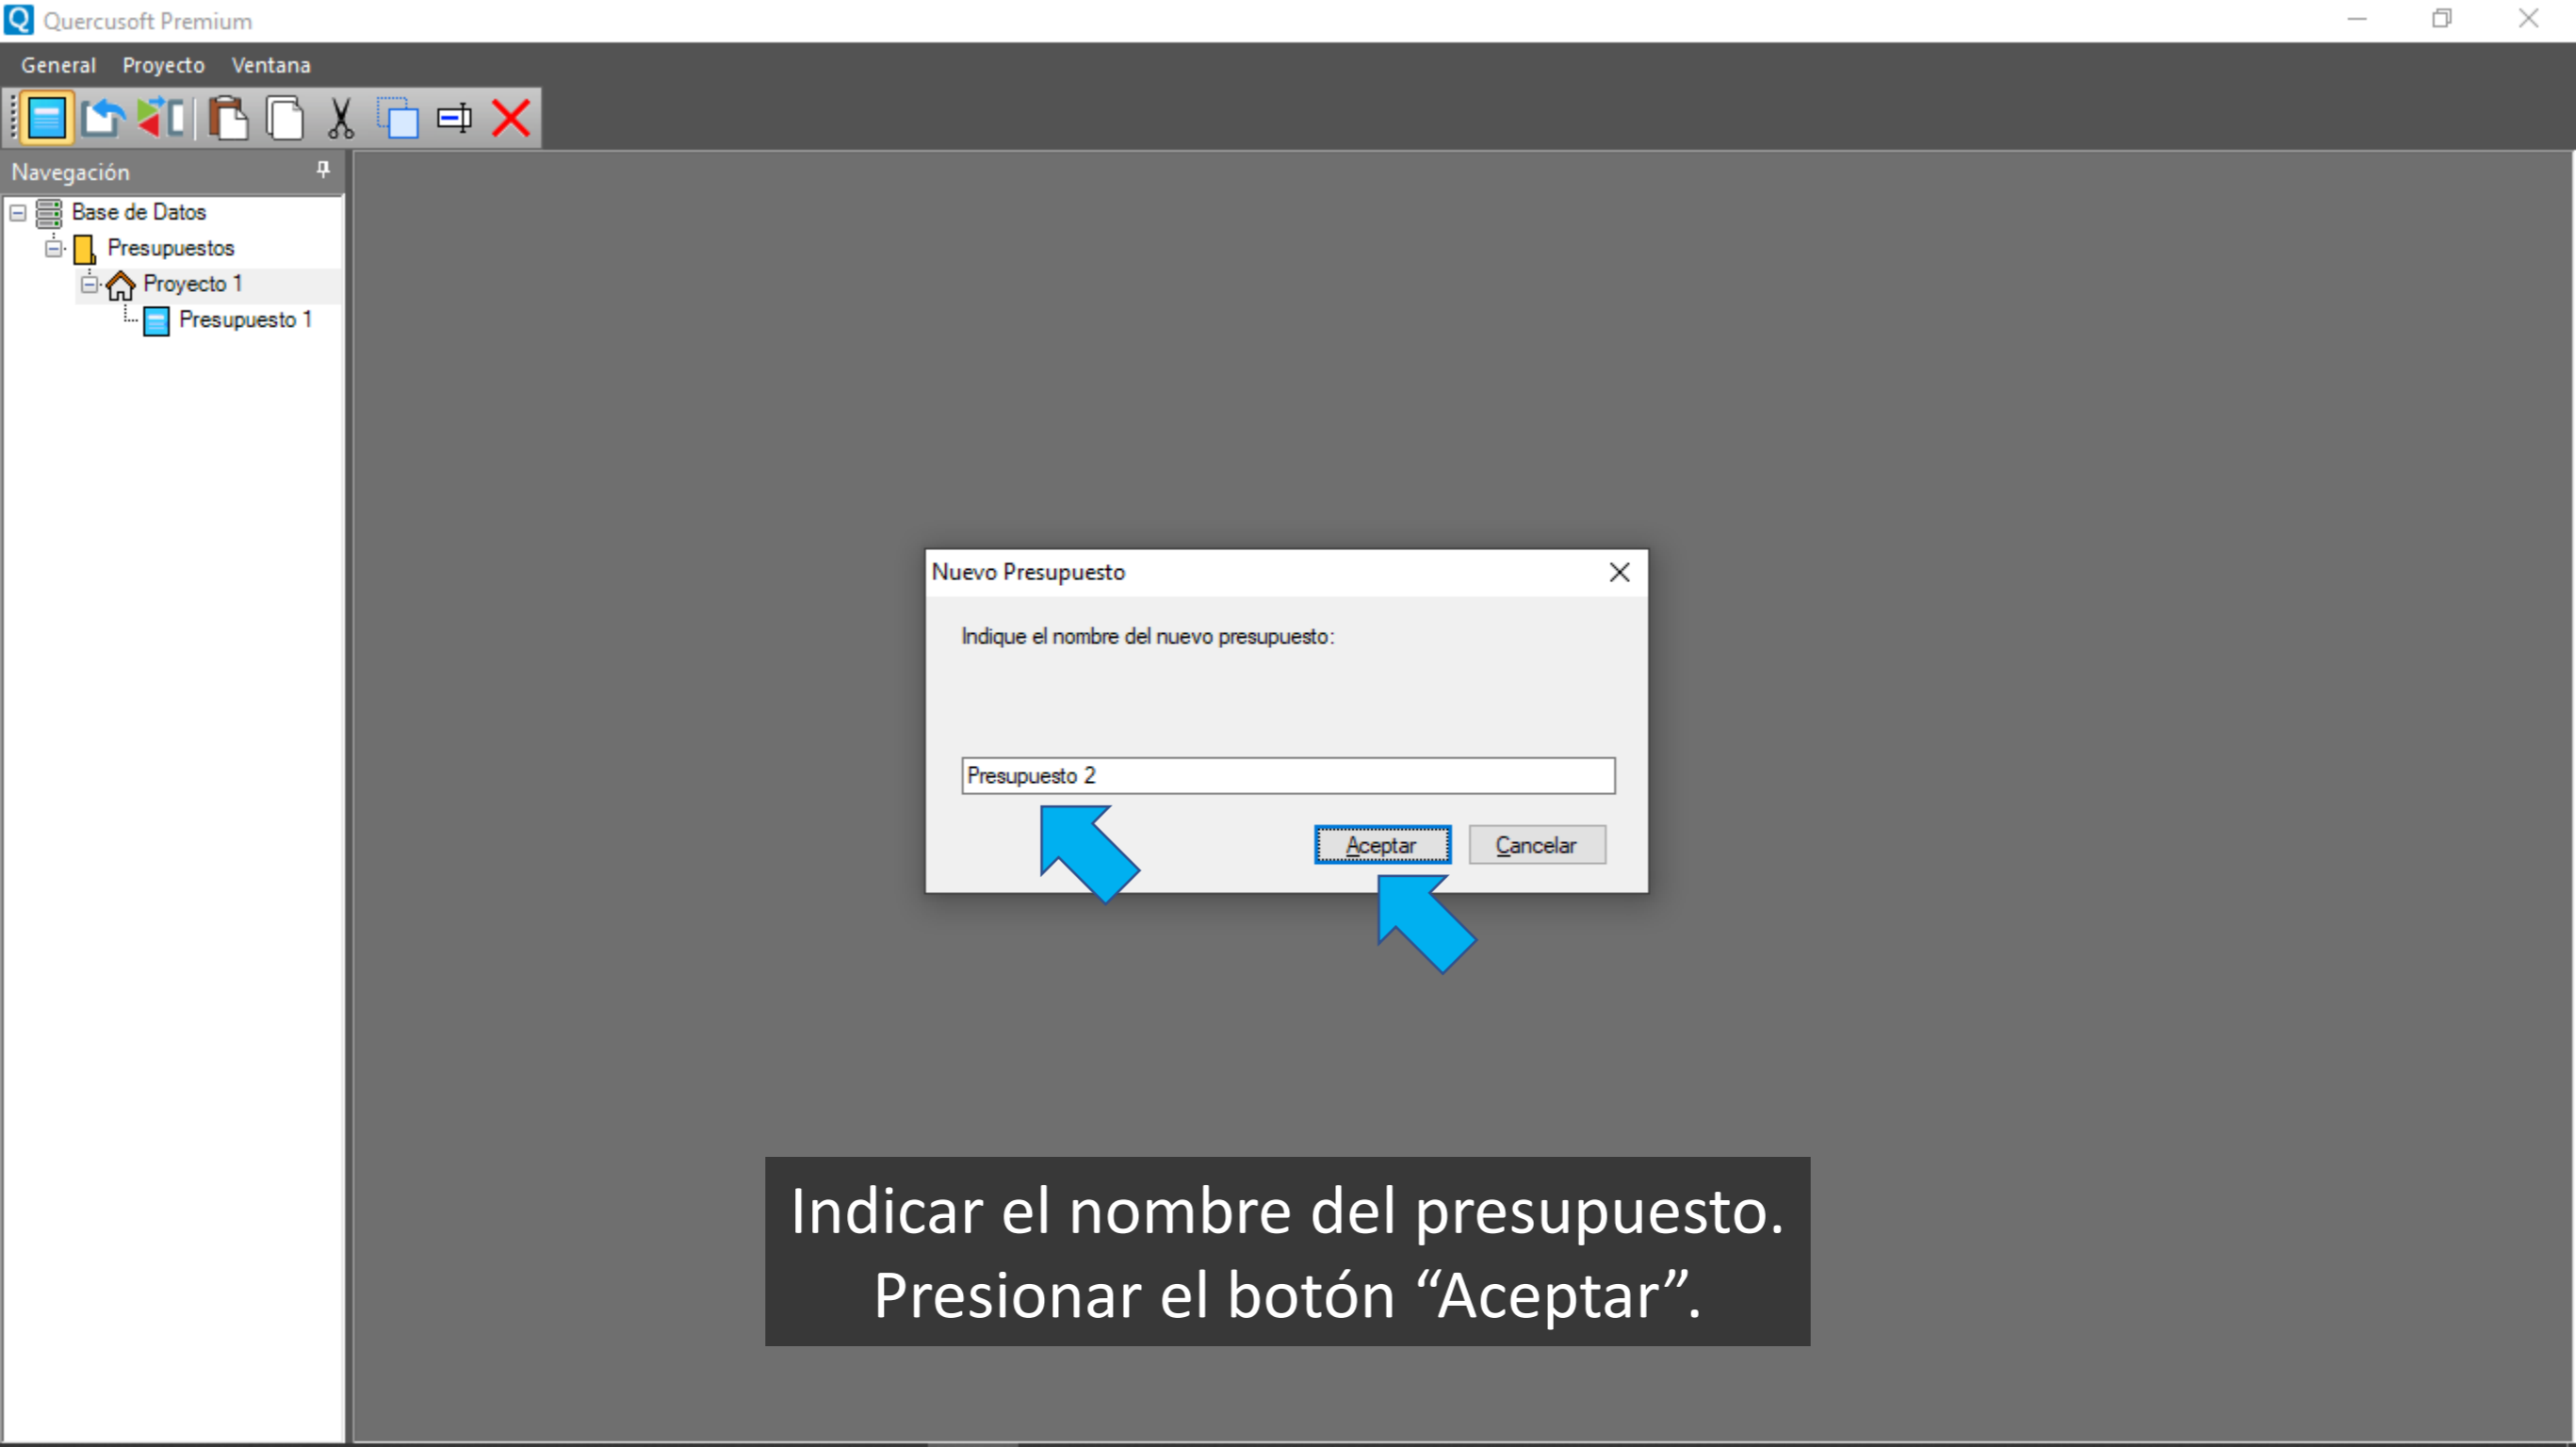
Quercusoft Premium

General Proyecto Ventana

Navegación

Base de Datos
Presupuestos
Proyecto 1
Presupuesto 1

Nuevo Presupuesto

Indique el nombre del nuevo presupuesto:

Presupuesto 2

Aceptar Cancelar

Indicar el nombre del presupuesto.
Presionar el botón “Aceptar”.